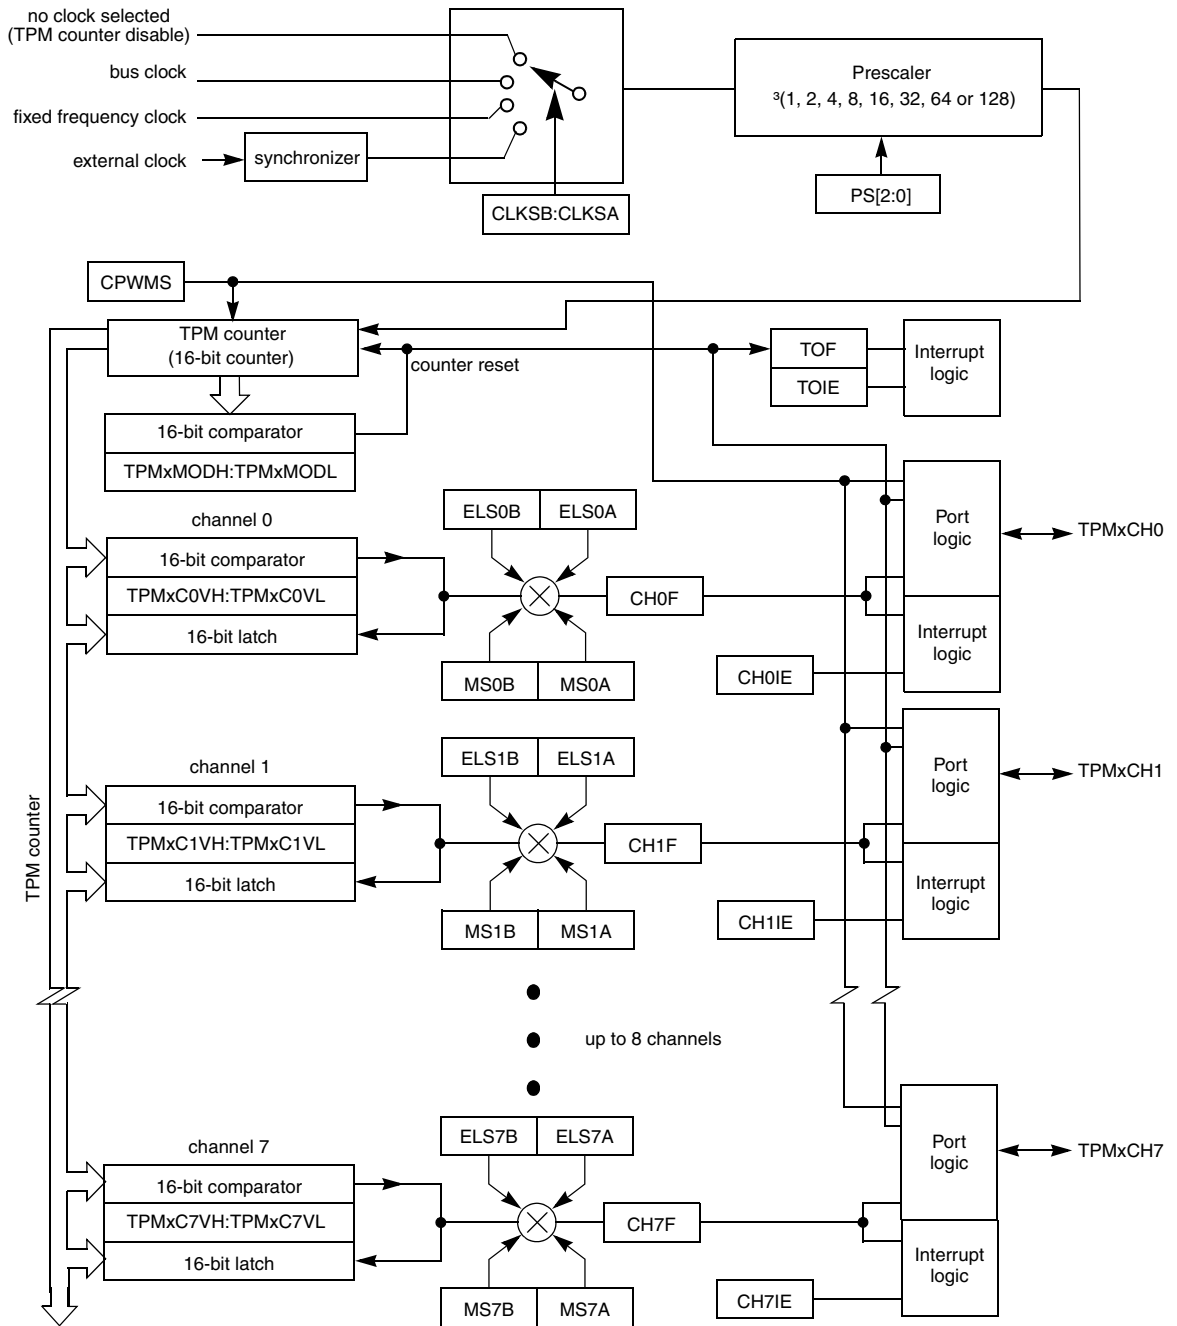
no clock selected
(TPM counter disable)

bus clock

fixed frequency clock

external clock

synchronizer

CLKSB:CLKSA

Prescaler
³(1, 2, 4, 8, 16, 32, 64 or 128)

PS[2:0]

CPWMS

TPM counter
(16-bit counter)

counter reset

TOF

TOIE

Interrupt logic

16-bit comparator

TPMxMODH:TPMxMODL

channel 0

ELS0B

ELS0A

16-bit comparator

TPMxC0VH:TPMxC0VL

16-bit latch

CH0F

MS0B

MS0A

Port logic

TPMxCH0

Interrupt logic

CH0IE

channel 1

ELS1B

ELS1A

16-bit comparator

TPMxC1VH:TPMxC1VL

16-bit latch

CH1F

MS1B

MS1A

Port logic

TPMxCH1

Interrupt logic

CH1IE

TPM counter

up to 8 channels

channel 7

ELS7B

ELS7A

16-bit comparator

TPMxC7VH:TPMxC7VL

16-bit latch

CH7F

MS7B

MS7A

Port logic

TPMxCH7

Interrupt logic

CH7IE